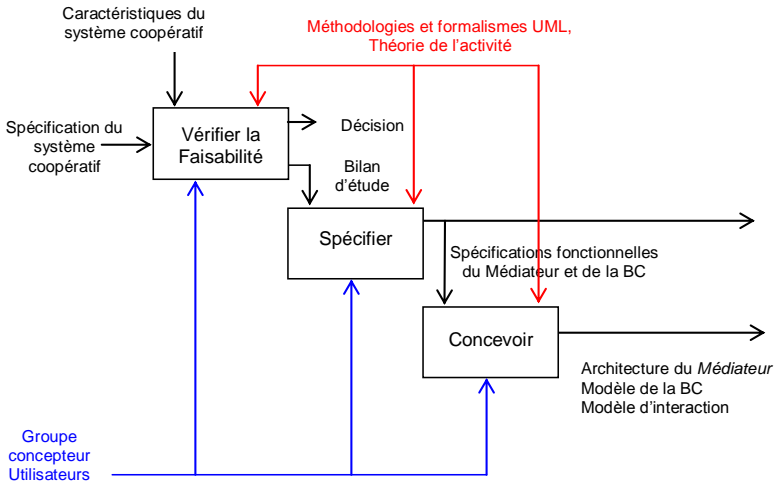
Caractéristiques du système coopératif

Méthodologies et formalismes UML, Théorie de l'activité

Spécification du système coopératif

Vérifier la Faisabilité

Décision

Bilan d'étude

Spécifier

Spécifications fonctionnelles du Médiateur et de la BC

Concevoir

Architecture du Médiateur
Modèle de la BC
Modèle d'interaction

Groupe concepteur Utilisateurs